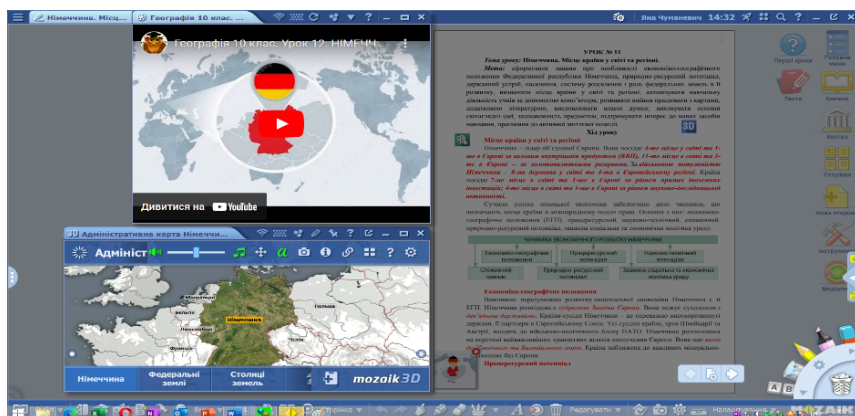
Німеччина. Місц...
Географія 10 клас. ...
Яна Чуланевич 14:32

Географія 10 клас. Урок 12. НІМЕЧЧ...

Дивитися на YouTube

УРОК № 11
Тема уроку: Німеччина. Місце країни у світі та регіоні.
Мета: сформувати знання про особливості економіко-географічного положення Федеративної республіки Німеччина, природно-ресурсний потенціал, державний устрій, населення, систему розселення і роль федеральних земель в її розвитку, визначити місце країни у світі та регіоні; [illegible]
Хід уроку

Місце країни у світі та регіоні
Німеччина – лідер об'єднаної Європи. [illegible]

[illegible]

ЧИННИКИ ЕКОНОМІЧНОГО РОЗВИТКУ НІМЕЧЧИНИ
Економіко-географічне положення
Природні умови і ресурси
Науково-технічний потенціал
Сприятливий економічний стан
Природно-ресурсний потенціал
Зважена соціальна та економічна політика уряду

Економіко-географічне положення
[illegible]

Адміністративна карта Німеччини
Адміністративна карта Німеччи...
Німеччина
Федеральні землі
Столиці земель
mozaik3D
Перегляни
Тести
Книжка
Екстра
Сторінки
Нова сторінка
Інструменти
Редагувати